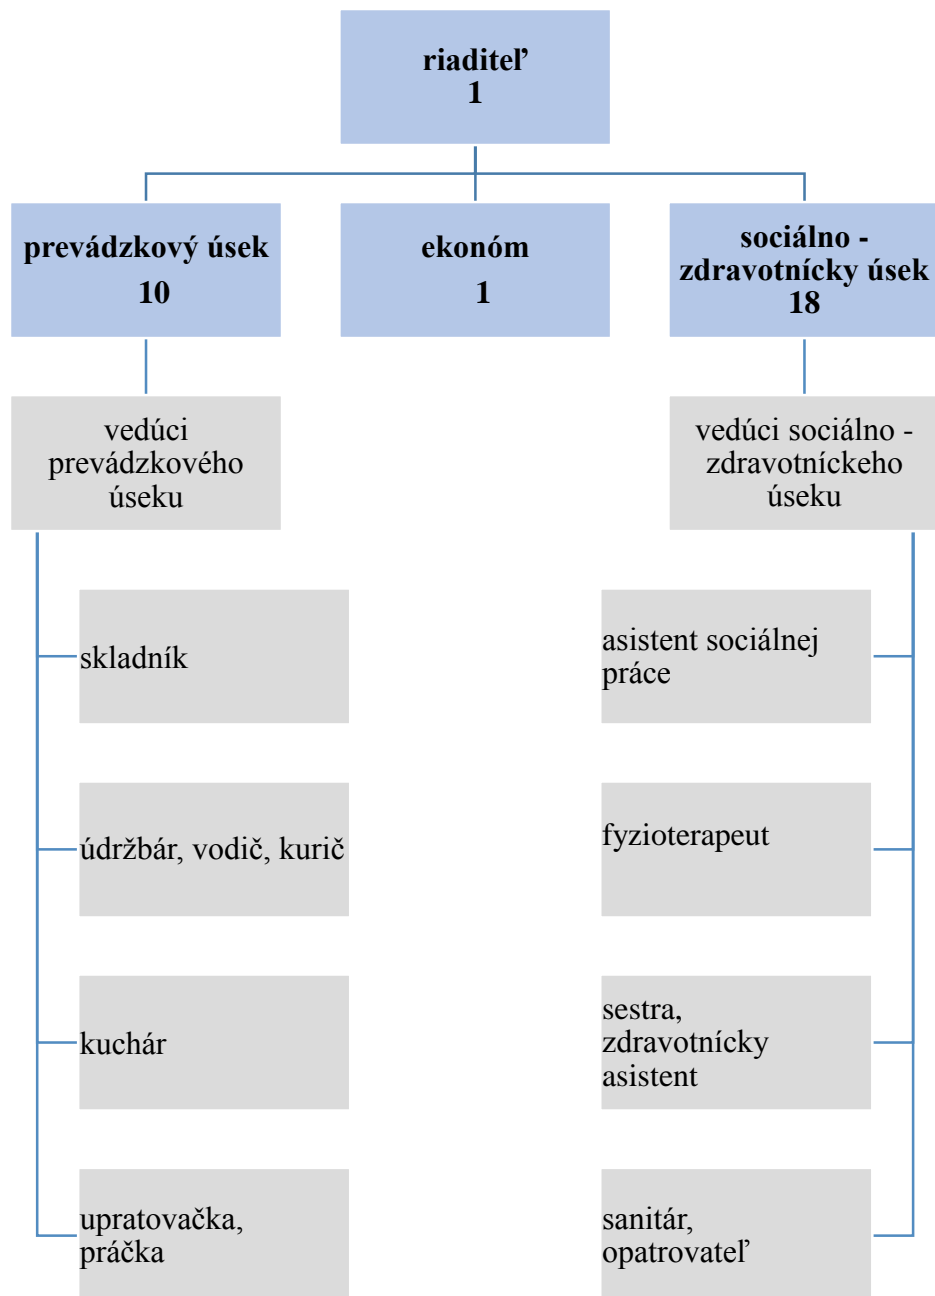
riaditeľ
1

prevádzkový úsek
10

ekonóm
1

sociálno - zdravotnícky úsek
18

vedúci prevádzkového úseku

skladník

údržbár, vodič, kurič

kuchár

upratovačka, práčka

vedúci sociálno - zdravotníckeho úseku

asistent sociálnej práce

fyzioterapeut

sestra, zdravotnícky asistent

sanitár, opatrovateľ